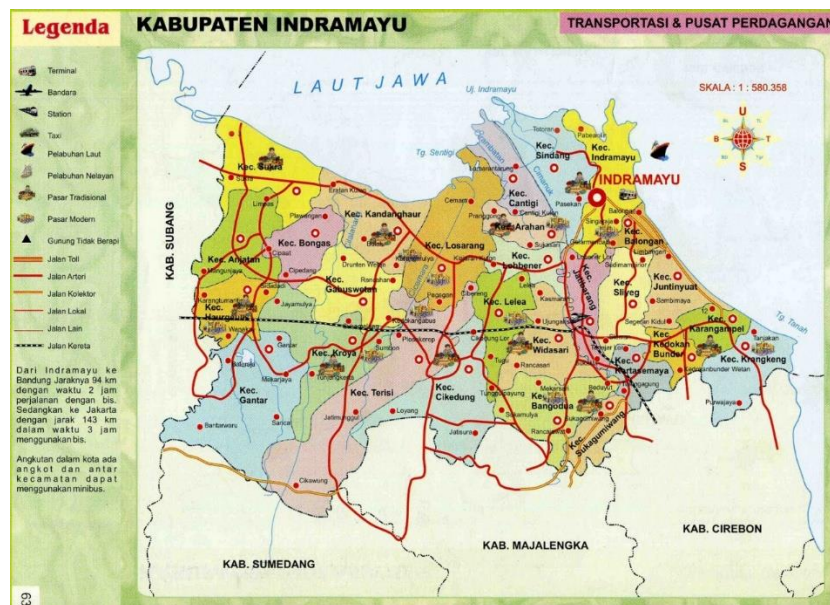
Legenda

Terminal
Bandara
Station
Taxi
Pelabuhan Laut
Pelabuhan Nelayan
Pasar Tradisional
Pasar Modern
Gunung Tidak Berapi
Jalan Toll
Jalan Arteri
Jalan Kolektor
Jalan Lokal
Jalan Lain
Jalan Kereta

Dari Indramayu ke Bandung Jaraknya 94 km dengan waktu 2 jam perjalanan dengan bis. Sedangkan ke Jakarta dengan jarak 143 km dalam waktu 3 jam menggunakan bis.

Angkutan dalam kota ada angkot dan antar kecamatan dapat menggunakan minibus.

63

KABUPATEN INDRAMAYU

TRANSPORTASI & PUSAT PERDAGANGAN

LAUT JAWA

SKALA : 1 : 580.358

U
B
T
S

Uj. Indramayu
Tg. Sentigi
Tg. Tanah

INDRAMAYU

Kec. Sukra
Kec. Sindang
Kec. Indramayu
Kec. Cantigi
Kec. Arahan
Kec. Kandanghaur
Kec. Bongas
Kec. Losarang
Kec. Balongan
Kec. Anjatan
Kec. Lohbener
Kec. Jatibarang
Kec. Juntinyuat
Kec. Gabuswetan
Kec. Sliyeg
Kec. Haurgeulis
Kec. Lelea
Kec. Karangampel
Kec. Kroya
Kec. Widasari
Kec. Kedokan Bunder
Kec. Krangkeng
Kec. Kertasemaya
Kec. Gantar
Kec. Terisi
Kec. Cikedung
Kec. Bangodua
Kec. Sukagumiwang

KAB. SUBANG
KAB. SUMEDANG
KAB. MAJALENGKA
KAB. CIREBON

Eretan Kulon
Limbangan
Patrol
Plawangan
Cemara
Pranggong
Pasekan
Tegalurung
Cipedang
Jayamulya
Druntan Wetan
Rancajawat
Pagedangan
Tugu
Rancasari
Mekarsari
Tenajar
Bantarwaru
Cikawung
Loyang
Jatisura
Jatimunggul
Sukamulya
Tanjakan
Puwajaya
Sambimaya
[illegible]